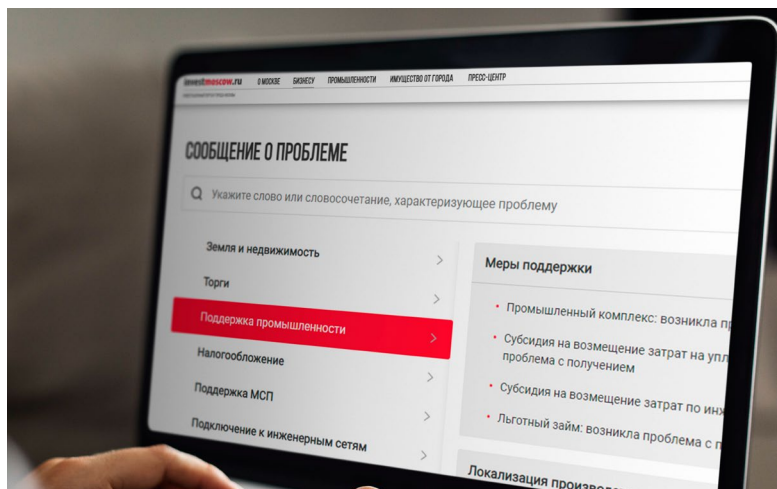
investmoscow.ru О МОСКВЕ БИЗНЕСУ ПРОМЫШЛЕННОСТИ ИМУЩЕСТВО ОТ ГОРОДА ПРЕСС-ЦЕНТР

СООБЩЕНИЕ О ПРОБЛЕМЕ

Укажите слово или словосочетание, характеризующее проблему

Земля и недвижимость

Торги

Поддержка промышленности

Налогообложение

Поддержка МСП

Подключение к инженерным сетям

Меры поддержки

Промышленный комплекс: возникла пр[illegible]

Субсидия на возмещение затрат на упл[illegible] проблема с получением

Субсидия на возмещение затрат по ин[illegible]

Льготный займ: возникла проблема с п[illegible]

Локализация произво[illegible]